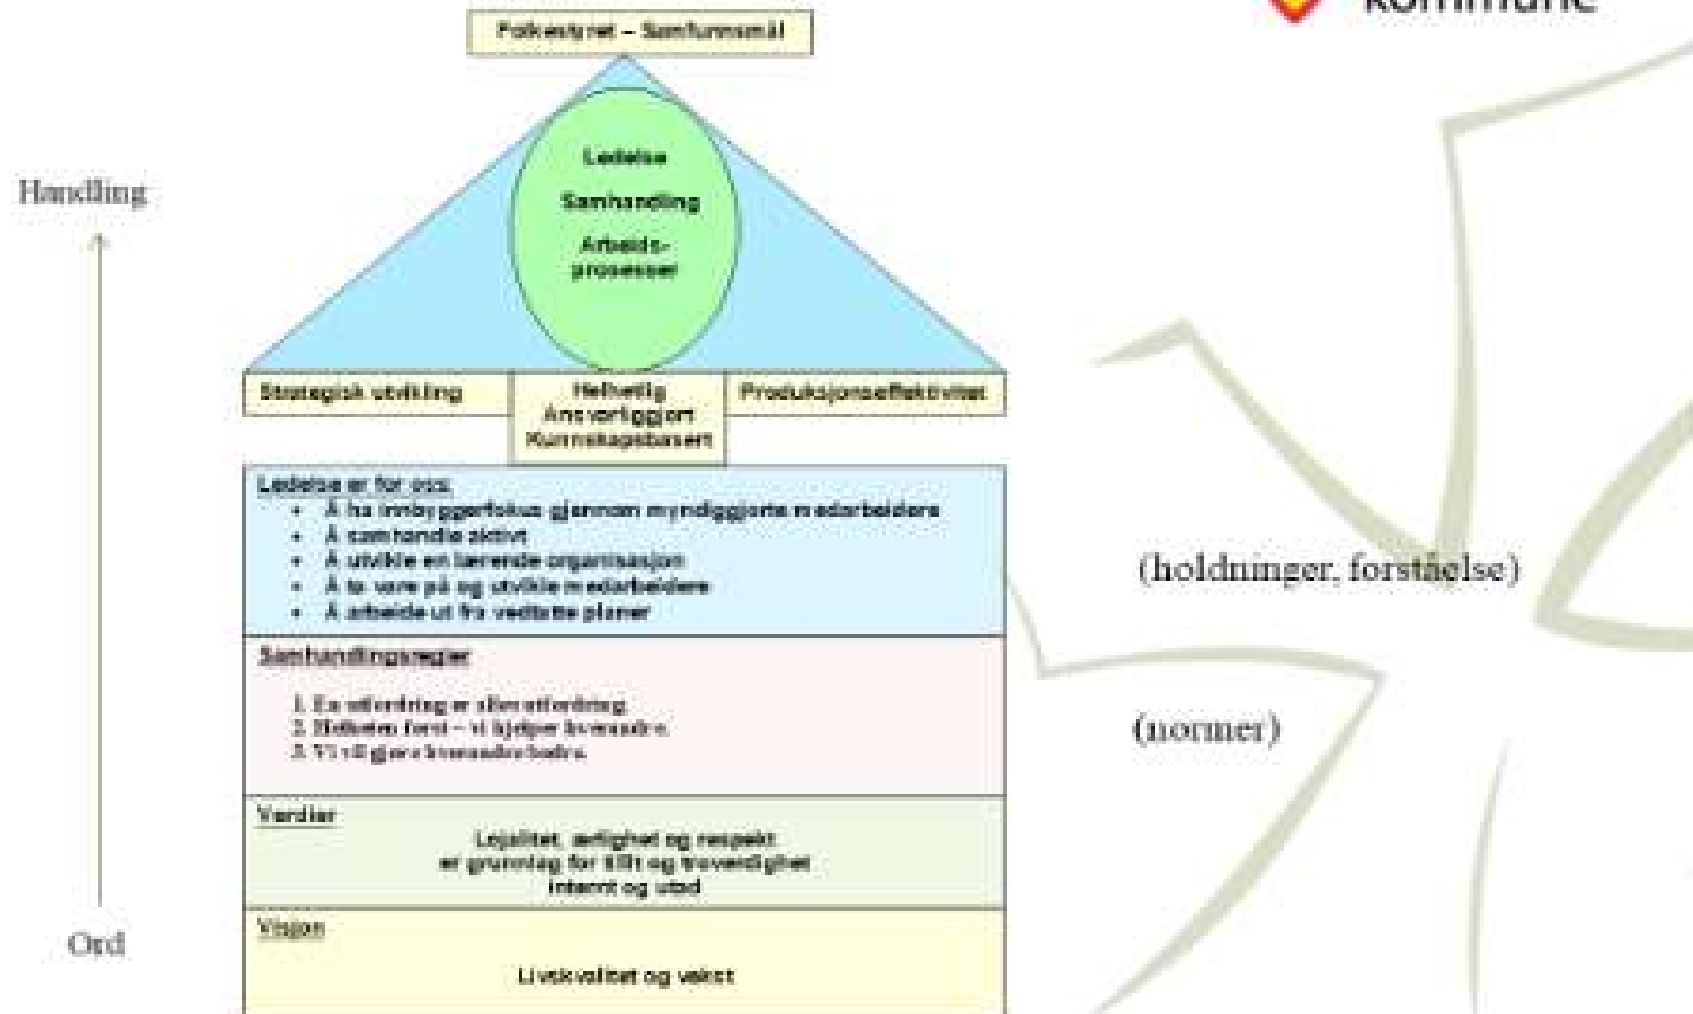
kommune

Folkestyret – Samfunnsmål

Handling

Ledelse

Samhandling

Arbeids-prosesser

Strategisk utvikling

Helhetlig
Ansvarliggjort
Kunnskapsbasert

Produksjonseffektivitet

Ledelse er for oss:
• Å ha innbyggerfokus gjennom myndiggjorte medarbeidere
• Å samhandle aktivt
• Å utvikle en lærende organisasjon
• Å ta vare på og utvikle medarbeidere
• Å arbeide ut fra vedtatte planer

(holdninger, forståelse)

Samhandlingsregler

1. En utfordring er alles utfordring.
2. Helheten først – vi hjelper hverandre.
3. Vi vil gjøre hverandre bedre.

(normer)

Verdier

Lojalitet, ærlighet og respekt
er grunnlag for tillit og troverdighet
internt og utad

Visjon

Livskvalitet og vekst

Ord